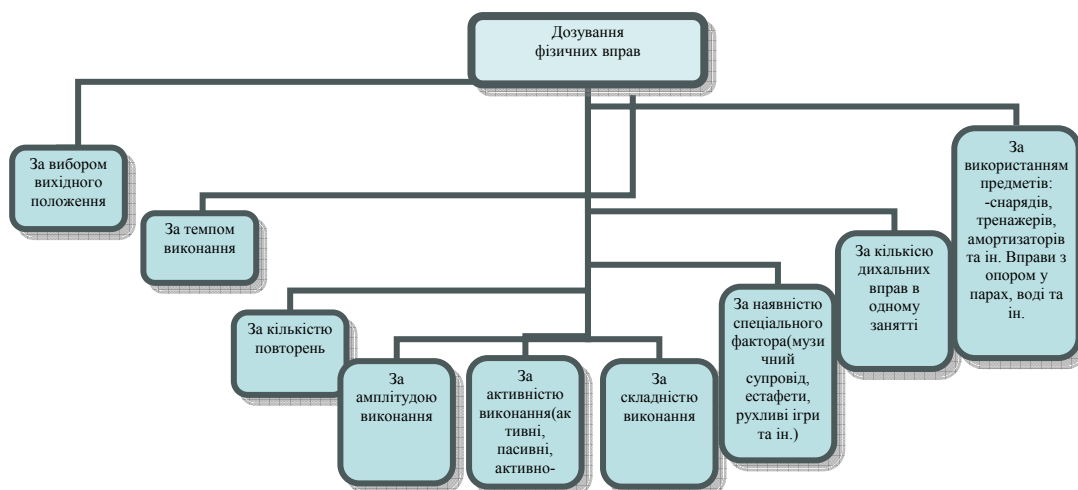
Дозування фізичних вправ

За вибором вихідного положення

За темпом виконання

За кількістю повторень

За амплітудою виконання

За активністю виконання(активні, пасивні, активно-

За складністю виконання

За наявністю спеціального фактора(музичний супровід, естафети, рухливі ігри та ін.)

За кількісю дихальних вправ в одному занятті

За використанням предметів: -снарядів, тренажерів, амортизаторів та ін. Вправи з опором у парах, воді та ін.